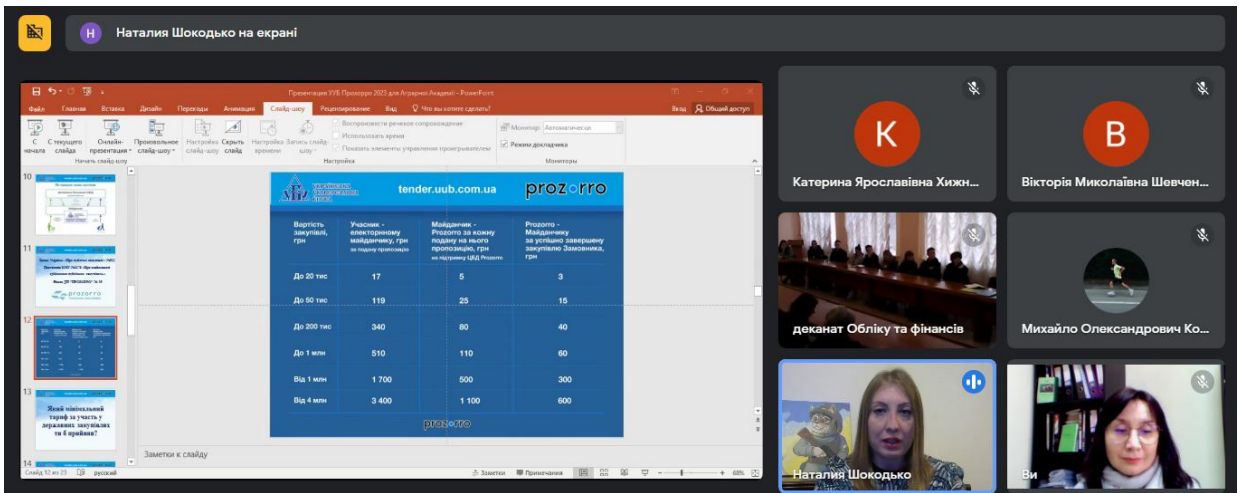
Наталия Шокодько на екрані

Презентация УУБ Прозорро 2023 для Аграрних Академії - PowerPoint

Файл Главная Вставка Дизайн Переходы Анимация Слайд-шоу Рецензирование Вид Что вы хотите сделать? Вход Общий доступ

С начала С текущего слайда Онлайн-презентация Произвольное слайд-шоу Настройка слайд-шоу Скрыть слайд Настройка времени Запись слайд-шоу Воспроизвести речевое сопровождение Использовать время Показать элементы управления проигрывателем Монитор: Автоматически Режим докладчика

Начать слайд-шоу Настройка Мониторы

10

11

12

13

Який мінімальний тариф за участь у державних закупівлях та й прийом?

14

tender.uub.com.ua

prozorro

| Вартість закупівлі, грн | Учасник - електронному майданчику, грн за подачу пропозиції | Майданчик - Prozorro за кожну подану на нього пропозицію, грн за підтримку ЦБД Prozorro | Prozorro - Майданчику за успішно завершену закупівлю Замовника, грн |
|---|---|---|---|
| До 20 тис | 17 | 5 | 3 |
| До 50 тис | 119 | 25 | 15 |
| До 200 тис | 340 | 80 | 40 |
| До 1 млн | 510 | 110 | 60 |
| Від 1 млн | 1 700 | 500 | 300 |
| Від 4 млн | 3 400 | 1 100 | 600 |

prozorro

Заметки к слайду

Слайд 12 из 23 русский Заметки Примечания 68%

К
Катерина Ярославівна Хижн...

В
Вікторія Миколаївна Шевчен...

деканат Обліку та фінансів

Михайло Олександрович Ко...

Наталия Шокодько

Ви